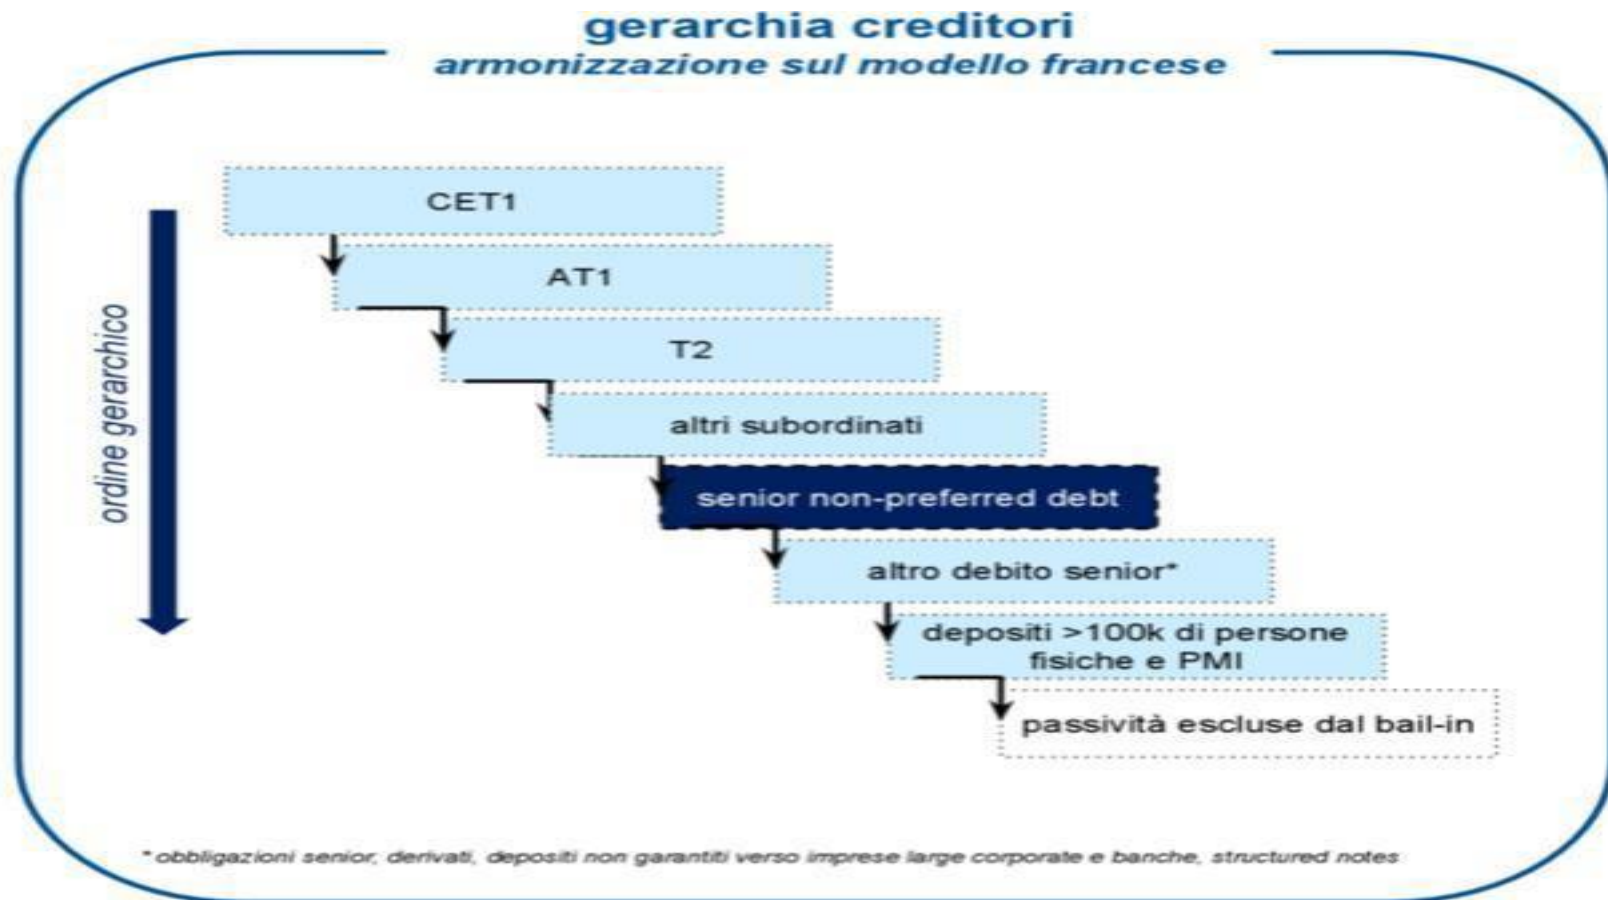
gerarchia creditori
armonizzazione sul modello francese

ordine gerarchico

CET1

AT1

T2

altri subordinati

senior non-preferred debt

altro debito senior*

depositi >100k di persone fisiche e PMI

passività escluse dal bail-in

* obbligazioni senior, derivati, depositi non garantiti verso imprese large corporate e banche, structured notes